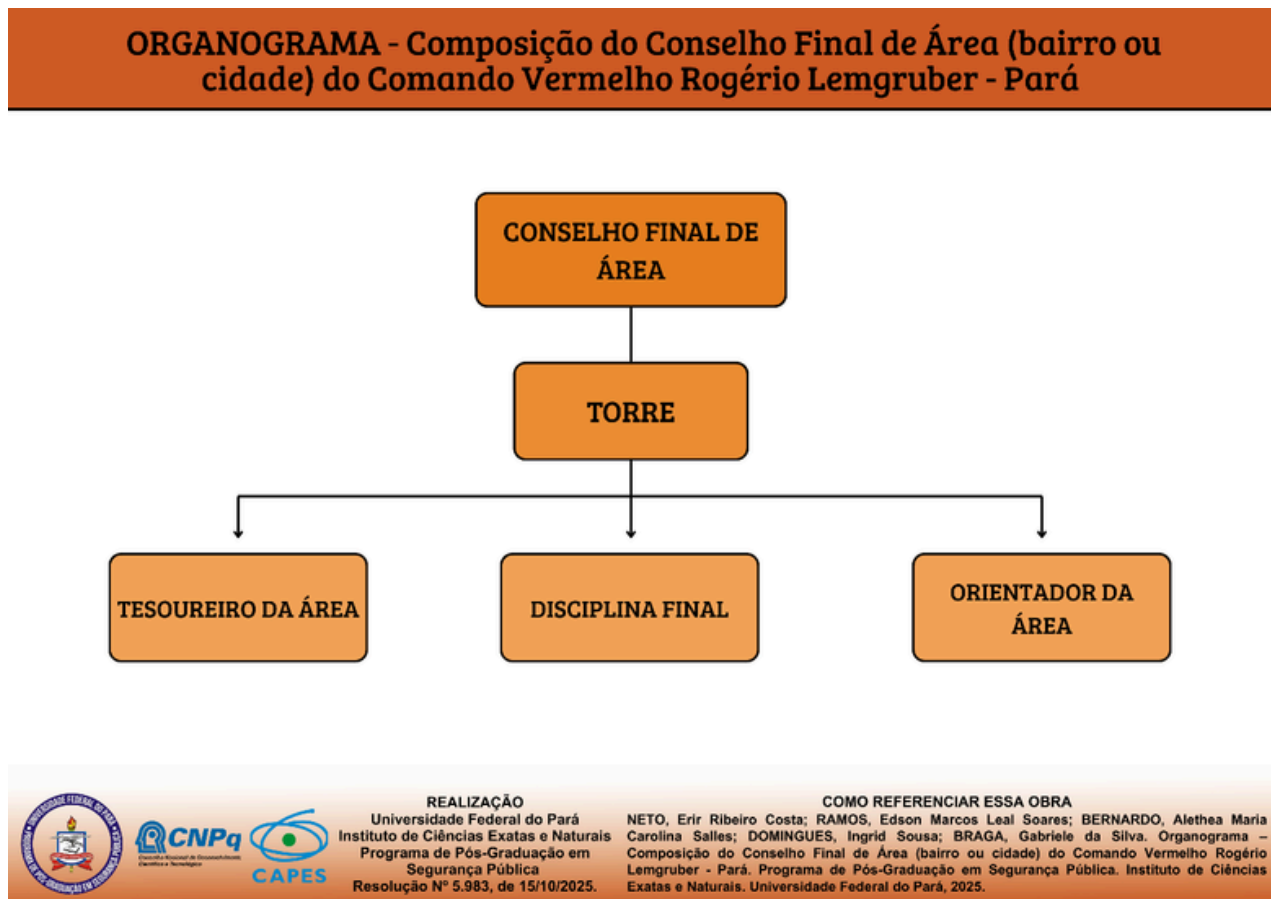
ORGANOGRAMA - Composição do Conselho Final de Área (bairro ou cidade) do Comando Vermelho Rogério Lemgruber - Pará

CONSELHO FINAL DE ÁREA

TORRE

TESOUREIRO DA ÁREA

DISCIPLINA FINAL

ORIENTADOR DA ÁREA

UNIVERSIDADE FEDERAL DO PARÁ
PROGRAMA DE PÓS-GRADUAÇÃO EM SEGURANÇA PÚBLICA

CNPq
Conselho Nacional de Desenvolvimento Científico e Tecnológico

CAPES

REALIZAÇÃO
Universidade Federal do Pará
Instituto de Ciências Exatas e Naturais
Programa de Pós-Graduação em Segurança Pública
Resolução Nº 5.983, de 15/10/2025.

COMO REFERENCIAR ESSA OBRA
NETO, Erir Ribeiro Costa; RAMOS, Edson Marcos Leal Soares; BERNARDO, Alethea Maria Carolina Salles; DOMINGUES, Ingrid Sousa; BRAGA, Gabriele da Silva. Organograma – Composição do Conselho Final de Área (bairro ou cidade) do Comando Vermelho Rogério Lemgruber - Pará. Programa de Pós-Graduação em Segurança Pública. Instituto de Ciências Exatas e Naturais. Universidade Federal do Pará, 2025.